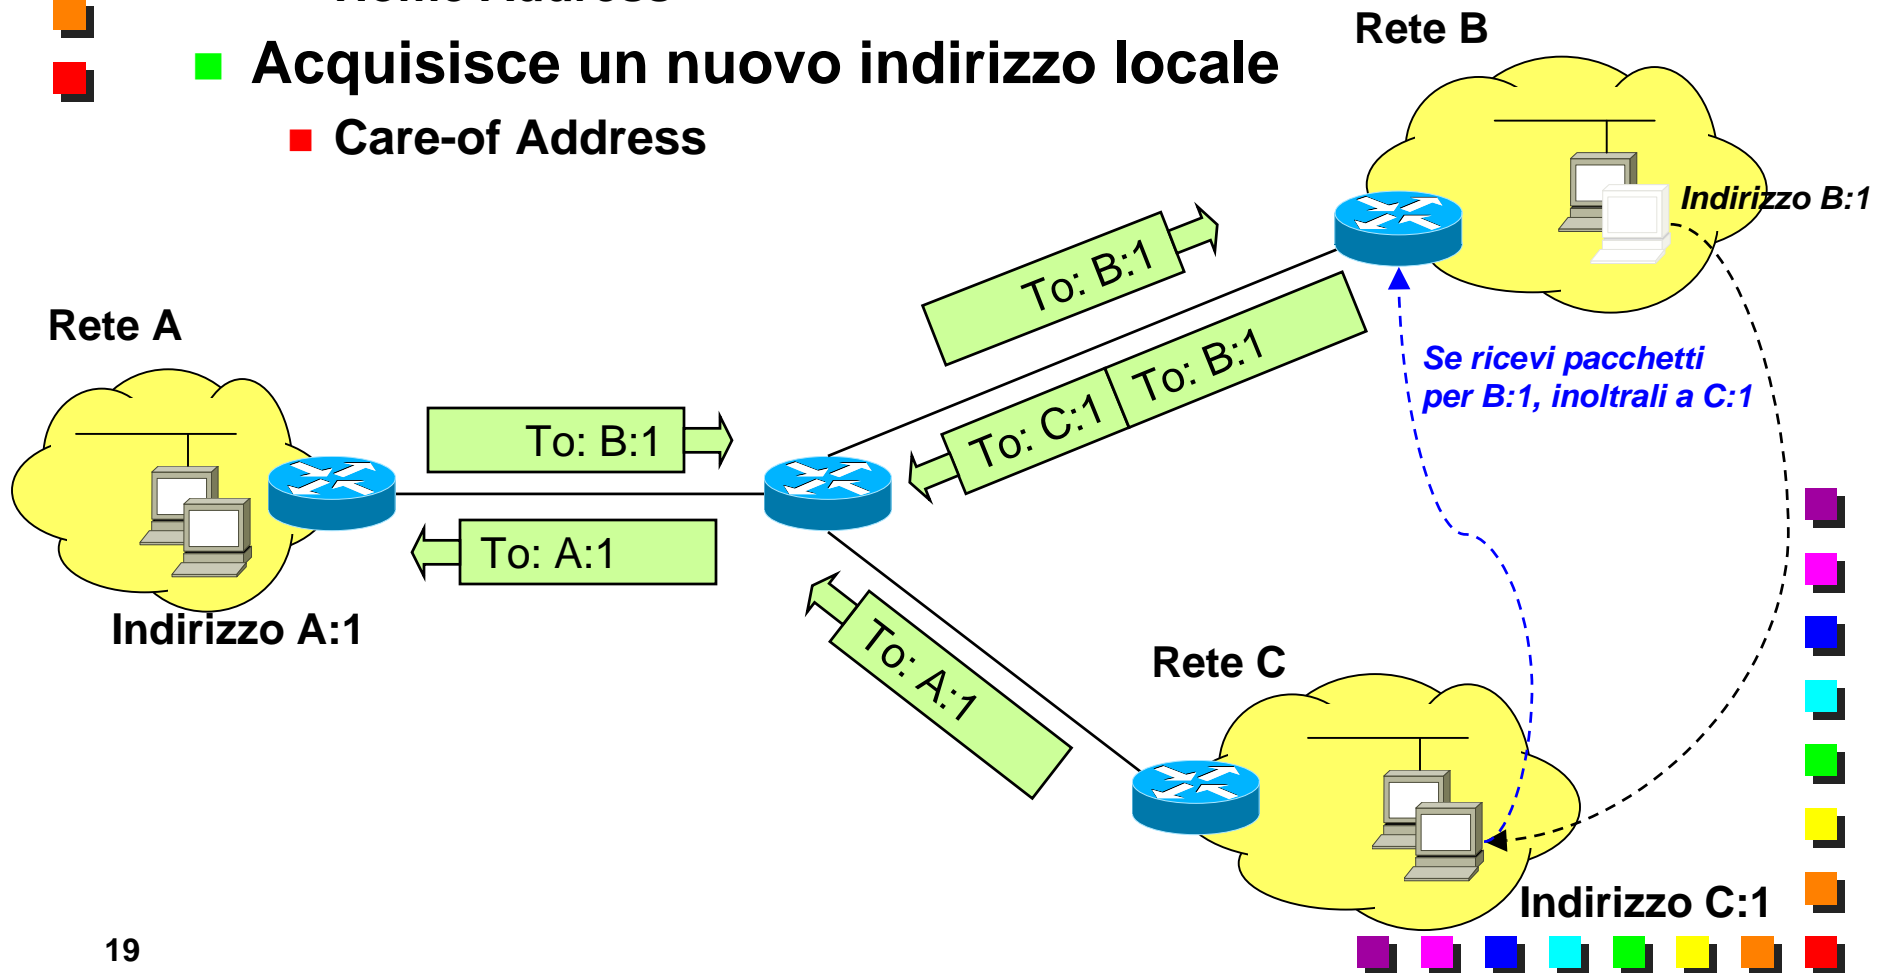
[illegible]

Acquisisce un nuovo indirizzo locale

Care-of Address

Rete B

Indirizzo B:1

To: B:1

To: C:1 To: B:1

Se ricevi pacchetti per B:1, inoltrali a C:1

Rete A

To: B:1

To: A:1

Indirizzo A:1

To: A:1

Rete C

Indirizzo C:1

19